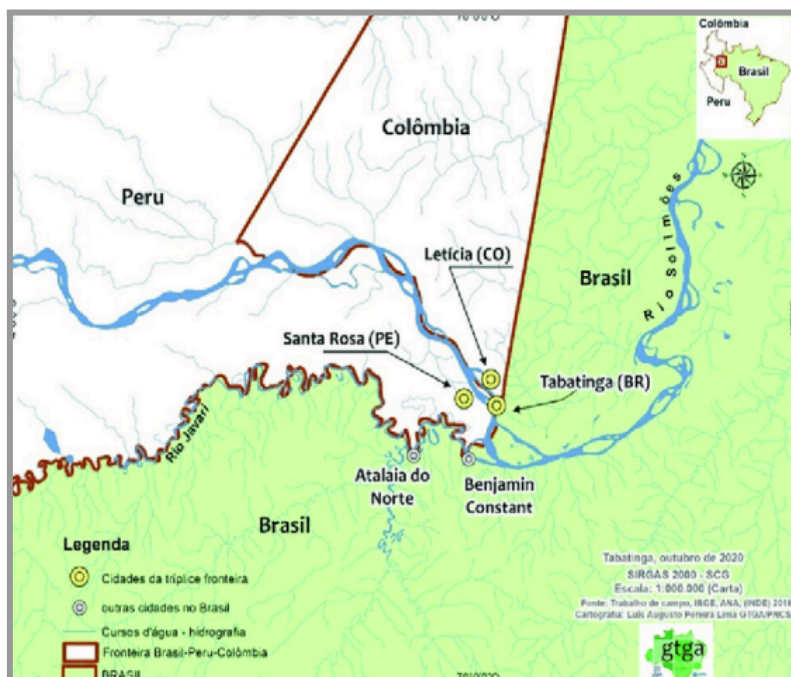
70°0'0"O

Colômbia
Brasil
Peru

Colômbia

Peru

Letícia (CO)

Brasil

Rio Solimões

Santa Rosa (PE)

Tabatinga (BR)

Rio Javari

Atalaia do Norte

Benjamin Constant

Brasil

Legenda
Cidades da tríplice fronteira
outras cidades no Brasil
Cursos d'água - hidrografia
Fronteira Brasil-Peru-Colômbia
BRASIL

Tabatinga, outubro de 2020
SIRGAS 2000 - SCG
Escala: 1:000.000 (Carta)
Fonte: Trabalho de campo, IBGE, ANA, (INDE) 2018
Cartografia: Luis Augusto Pereira Lima GTGA/PNCS

gtga

70°0'0"O